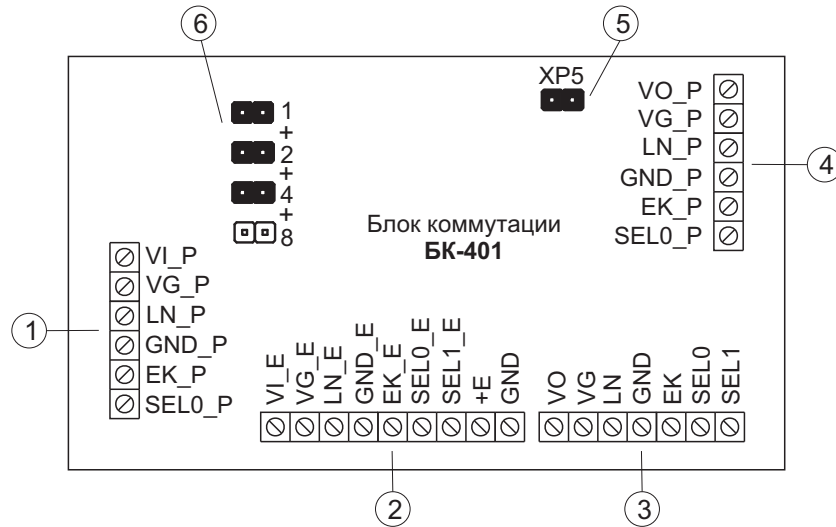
6

5

XP5

1
+
2
+
4
+
8

VO_P
VG_P
LN_P
GND_P
EK_P
SEL0_P

4

Блок коммутации
**БК-401**

VI_P
VG_P
LN_P
GND_P
EK_P
SEL0_P

1

VI_E
VG_E
LN_E
GND_E
EK_E
SEL0_E
SEL1_E
+E
GND

VO
VG
LN
GND
EK
SEL0
SEL1

2

3